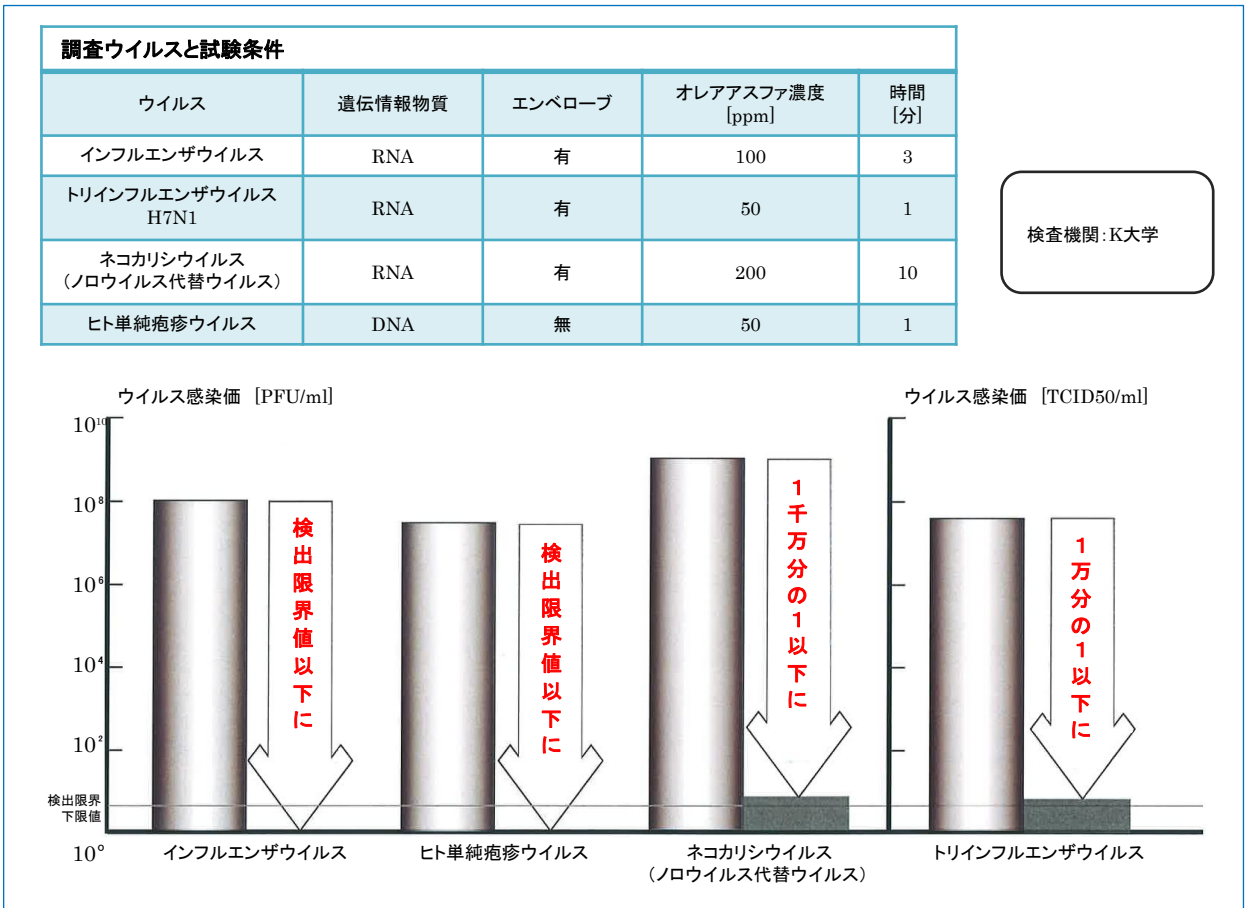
調査ウイルスと試験条件

| ウイルス | 遺伝情報物質 | エンベローブ | オレアアスファ濃度 [ppm] | 時間 [分] |
|---|---|---|---|---|
| インフルエンザウイルス | RNA | 有 | 100 | 3 |
| トリインフルエンザウイルス H7N1 | RNA | 有 | 50 | 1 |
| ネコカリシウイルス（ノロウイルス代替ウイルス） | RNA | 有 | 200 | 10 |
| ヒト単純疱疹ウイルス | DNA | 無 | 50 | 1 |

検査機関：K大学

ウイルス感染価 [PFU/ml]

ウイルス感染価 [TCID50/ml]

$10^{10}$

$10^8$

$10^6$

$10^4$

$10^2$

検出限界下限値

$10^0$

検出限界値以下に

検出限界値以下に

1千万分の1以下に

1万分の1以下に

インフルエンザウイルス

ヒト単純疱疹ウイルス

ネコカリシウイルス（ノロウイルス代替ウイルス）

トリインフルエンザウイルス